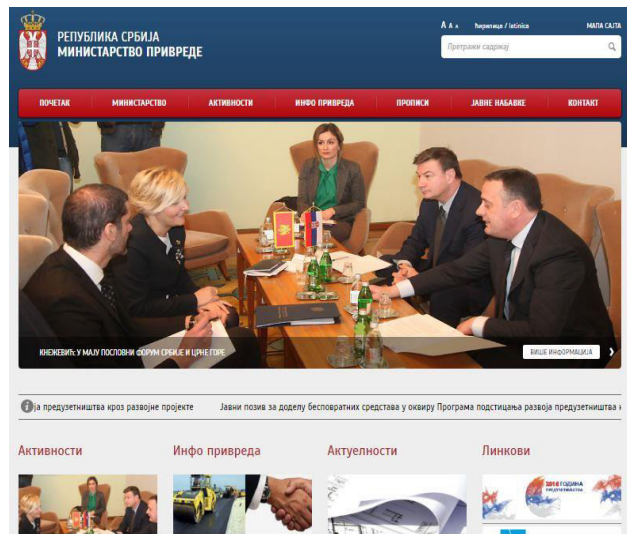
РЕПУБЛИКА СРБИЈА
МИНИСТАРСТВО ПРИВРЕДЕ

A A A ћирилица / latinica МАПА САЈТА

Претражи садржај

ПОЧЕТАК МИНИСТАРСТВО АКТИВНОСТИ ИНФО ПРИВРЕДА ПРОПИСИ ЈАВНЕ НАБАВКЕ КОНТАКТ

КНЕЖЕВИЋ: У МАЈУ ПОСЛОВНИ ФОРУМ СРБИЈЕ И ЦРНЕ ГОРЕ

ВИШЕ ИНФОРМАЦИЈА

ја предузетништва кроз развојне пројекте Јавни позив за доделу бесповратних средстава у оквиру Програма подстицања развоја предузетништва к

Активности

Инфо привреда

Актуелности

Линкови

2016 ГОДИНА ПРЕДУЗЕТНИШТВА